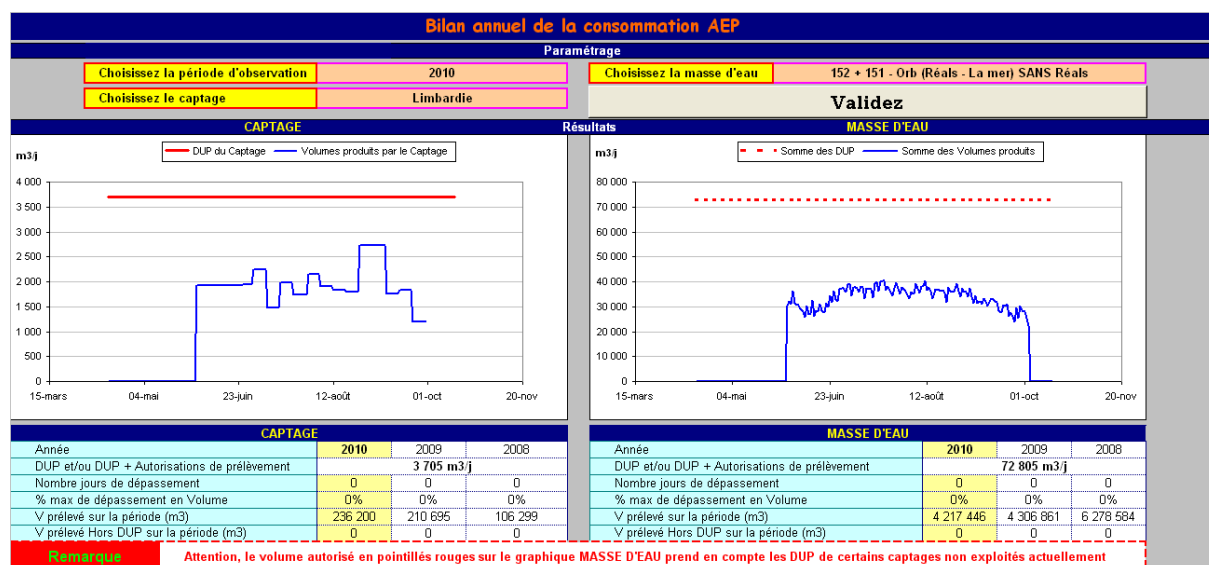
Bilan annuel de la consommation AEP

Paramétrage

Choisissez la période d'observation | 2010
Choisissez la masse d'eau | 152 + 151 - Orb (Réals - La mer) SANS Réals
Choisissez le captage | Limbardie
Validez

CAPTAGE | Résultats | MASSE D'EAU

m3/j
DUP du Captage | Volumes produits par le Captage
4 000
3 500
3 000
2 500
2 000
1 500
1 000
500
0
15-mars 04-mai 23-juin 12-août 01-oct 20-nov

m3/j
Somme des DUP | Somme des Volumes produits
80 000
70 000
60 000
50 000
40 000
30 000
20 000
10 000
0
15-mars 04-mai 23-juin 12-août 01-oct 20-nov

CAPTAGE

| Année | 2010 | 2009 | 2008 |
|---|---|---|---|
| DUP et/ou DUP + Autorisations de prélèvement | 3 705 m3/j | | |
| Nombre jours de dépassement | 0 | 0 | 0 |
| % max de dépassement en Volume | 0% | 0% | 0% |
| V prélevé sur la période (m3) | 236 200 | 210 695 | 106 299 |
| V prélevé Hors DUP sur la période (m3) | 0 | 0 | 0 |

MASSE D'EAU

| Année | 2010 | 2009 | 2008 |
|---|---|---|---|
| DUP et/ou DUP + Autorisations de prélèvement | 72 805 m3/j | | |
| Nombre jours de dépassement | 0 | 0 | 0 |
| % max de dépassement en Volume | 0% | 0% | 0% |
| V prélevé sur la période (m3) | 4 217 446 | 4 306 861 | 6 278 584 |
| V prélevé Hors DUP sur la période (m3) | 0 | 0 | 0 |

Remarque
Attention, le volume autorisé en pointillés rouges sur le graphique MASSE D'EAU prend en compte les DUP de certains captages non exploités actuellement